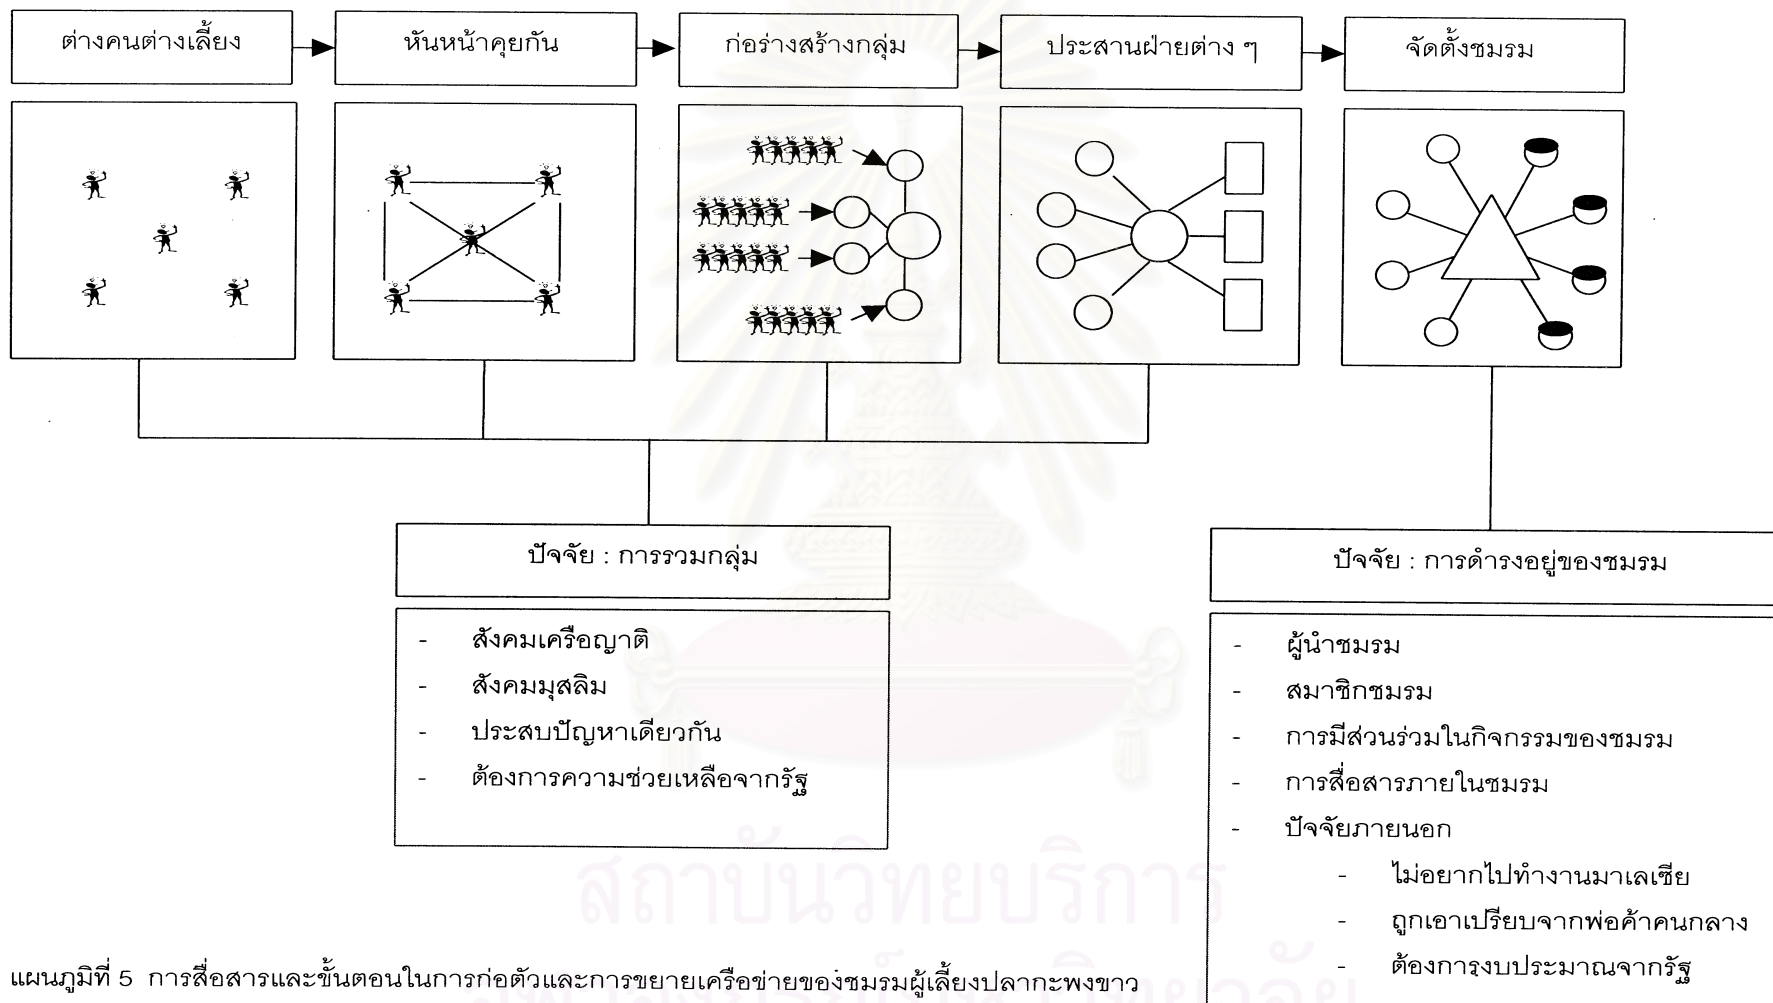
ต่างคนต่างเลี้ยง

หันหน้าคุยกัน

ก่อร่างสร้างกลุ่ม

ประสานฝ่ายต่าง ๆ

จัดตั้งชมรม

ปัจจัย : การรวมกลุ่ม

- สังคมเครือญาติ
- สังคมมุสลิม
- ประสบปัญหาเดียวกัน
- ต้องการความช่วยเหลือจากรัฐ

ปัจจัย : การดำรงอยู่ของชมรม

- ผู้นำชมรม
- สมาชิกชมรม
- การมีส่วนร่วมในกิจกรรมของชมรม
- การสื่อสารภายในชมรม
- ปัจจัยภายนอก
 - ไม่อยากไปทำงานมาเลเซีย
 - ถูกเอาเปรียบจากพ่อค้าคนกลาง
 - ต้องการงบประมาณจากรัฐ

แผนภูมิที่ 5 การสื่อสารและขั้นตอนในการก่อตัวและการขยายเครือข่ายของชมรมผู้เลี้ยงปลากะพงขาว

สถาบันวิทยบริการ